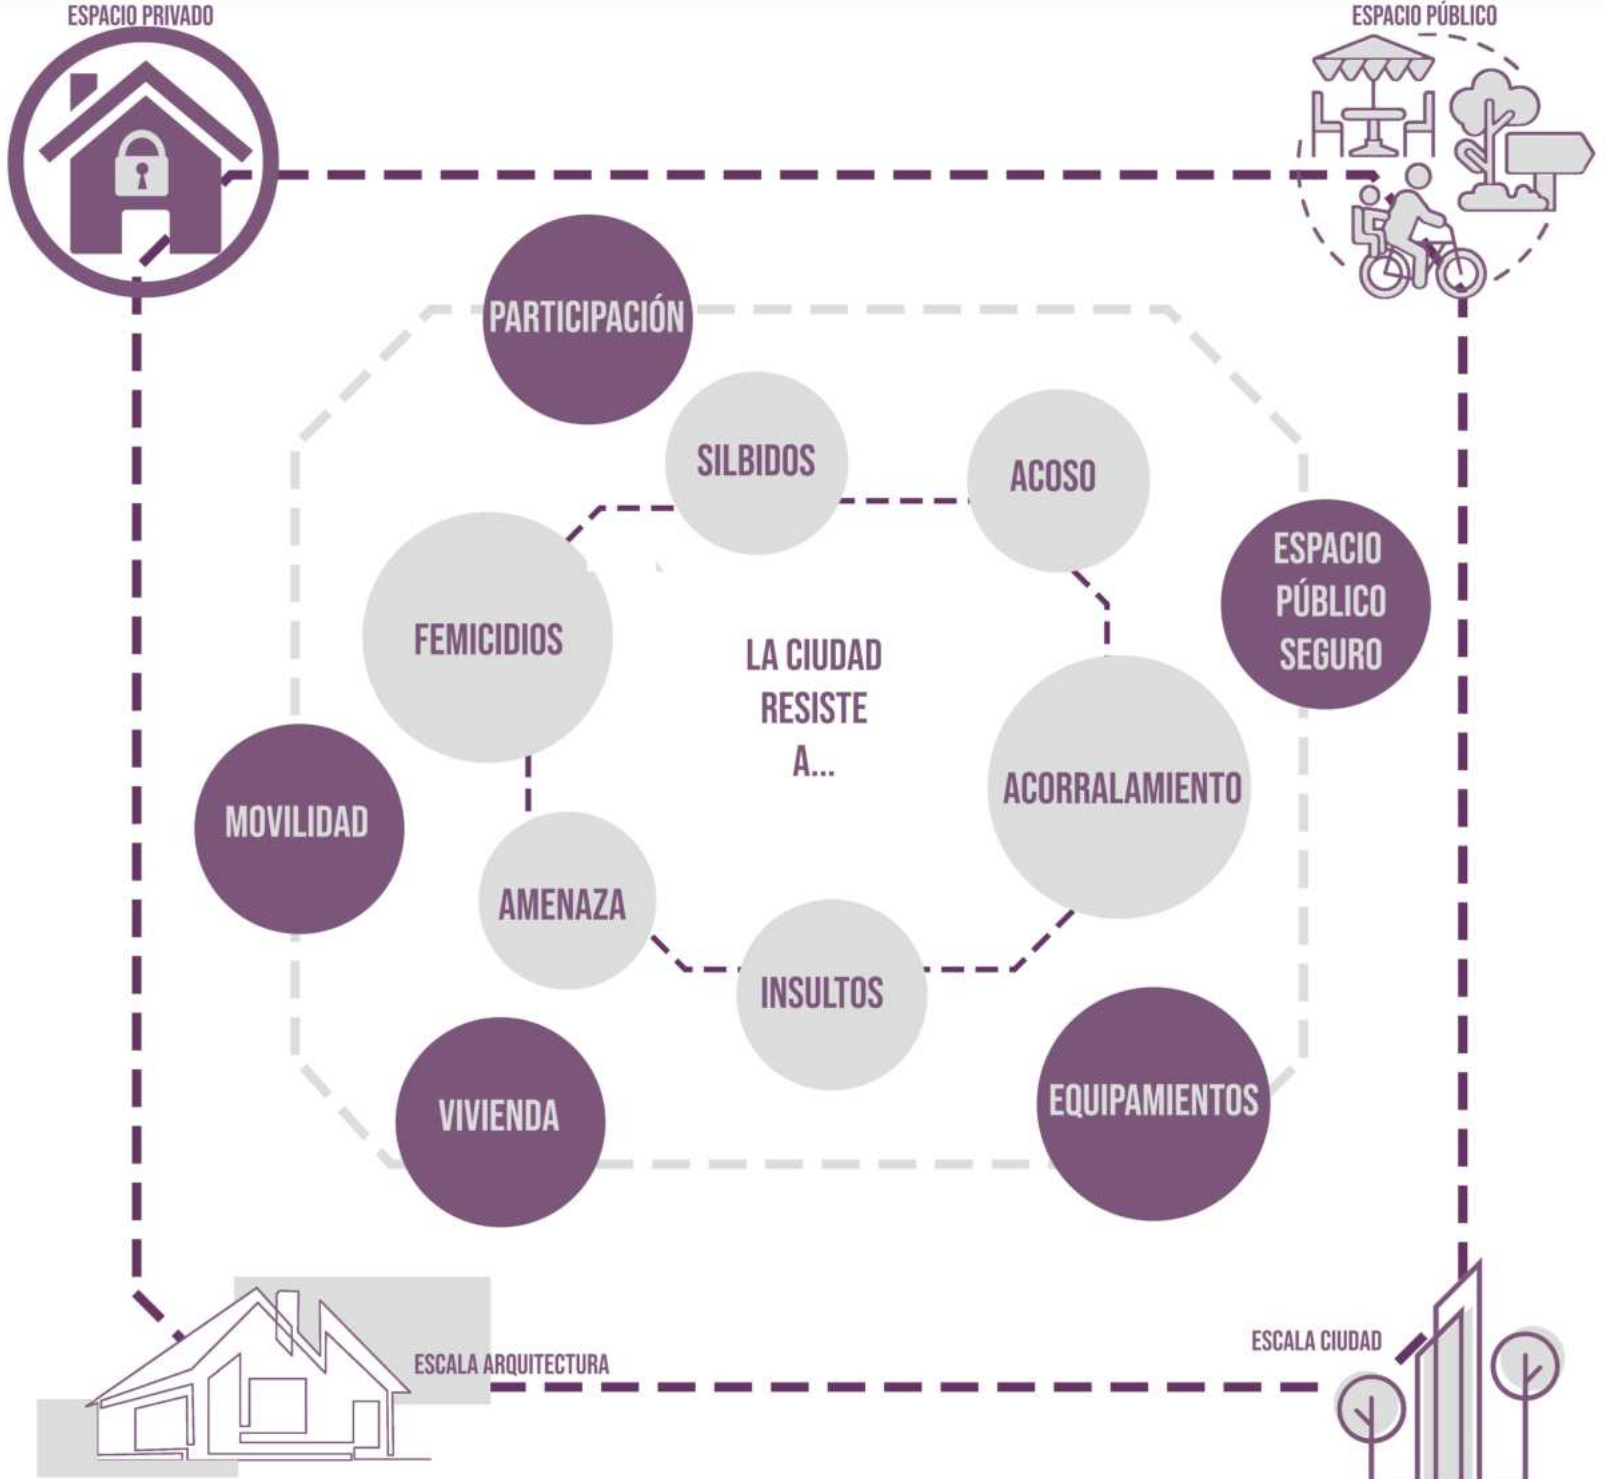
ESPACIO PRIVADO

ESPACIO PÚBLICO

PARTICIPACIÓN

SILBIDOS

ACOSO

ESPACIO PÚBLICO SEGURO

FEMICIDIOS

LA CIUDAD RESISTE A...

ACORRALAMIENTO

MOVILIDAD

AMENAZA

INSULTOS

VIVIENDA

EQUIPAMIENTOS

ESCALA ARQUITECTURA

ESCALA CIUDAD